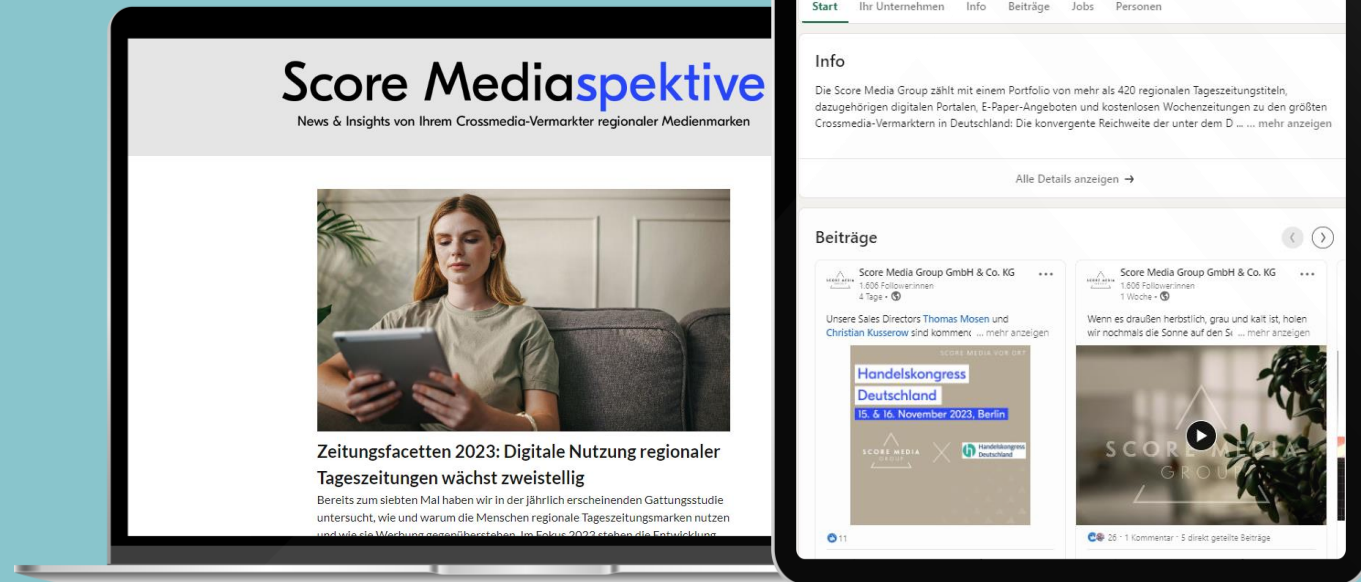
Score Mediaspektive
News & Insights von Ihrem Crossmedia-Vermarkter regionaler Medienmarken

Zeitungsfacetten 2023: Digitale Nutzung regionaler Tageszeitungen wächst zweistellig

Bereits zum siebten Mal haben wir in der jährlich erscheinenden Gattungsstudie untersucht, wie und warum die Menschen regionale Tageszeitungsmarken nutzen und wie sie Werbung gegenüberstehen. Im Fokus 2023 stehen die Entwicklung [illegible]

Start Ihr Unternehmen Info Beiträge Jobs Personen

Info

Die Score Media Group zählt mit einem Portfolio von mehr als 420 regionalen Tageszeitungstiteln, dazugehörigen digitalen Portalen, E-Paper-Angeboten und kostenlosen Wochenzeitungen zu den größten Crossmedia-Vermarktern in Deutschland: Die konvergente Reichweite der unter dem D ... ... mehr anzeigen

Alle Details anzeigen →

Beiträge

Score Media Group GmbH & Co. KG
1.606 Follower:innen
4 Tage •

Unsere Sales Directors Thomas Mosen und Christian Kusserow sind kommenc ... mehr anzeigen

SCORE MEDIA VOR ORT
Handelskongress Deutschland
15. & 16. November 2023, Berlin
SCORE MEDIA X Handelskongress Deutschland

11

Score Media Group GmbH & Co. KG
1.606 Follower:innen
1 Woche •

Wenn es draußen herbstlich, grau und kalt ist, holen wir nochmals die Sonne auf den Sc ... mehr anzeigen

SCORE MEDIA GROUP

26 • 1 Kommentar • 5 direkt geteilte Beiträge